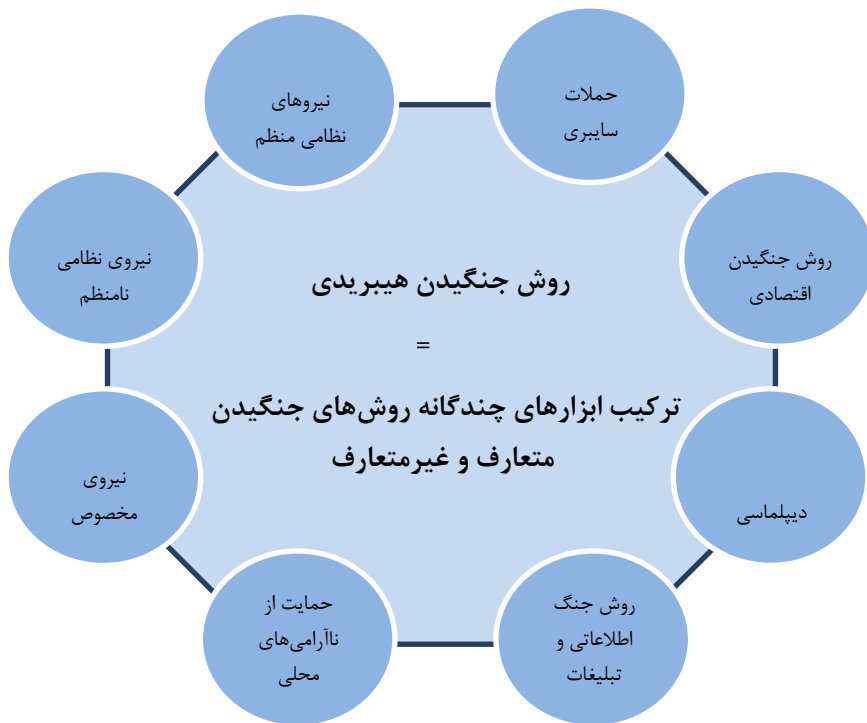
روش جنگیدن هیبریدی

=

ترکیب ابزارهای چندگانه روش‌های جنگیدن متعارف و غیرمتعارف

نیروهای نظامی منظم

حملات سایبری

روش جنگیدن اقتصادی

دیپلماسی

روش جنگ اطلاعاتی و تبلیغات

حمایت از ناآرامی‌های محلی

نیروی مخصوص

نیروی نظامی نامنظم